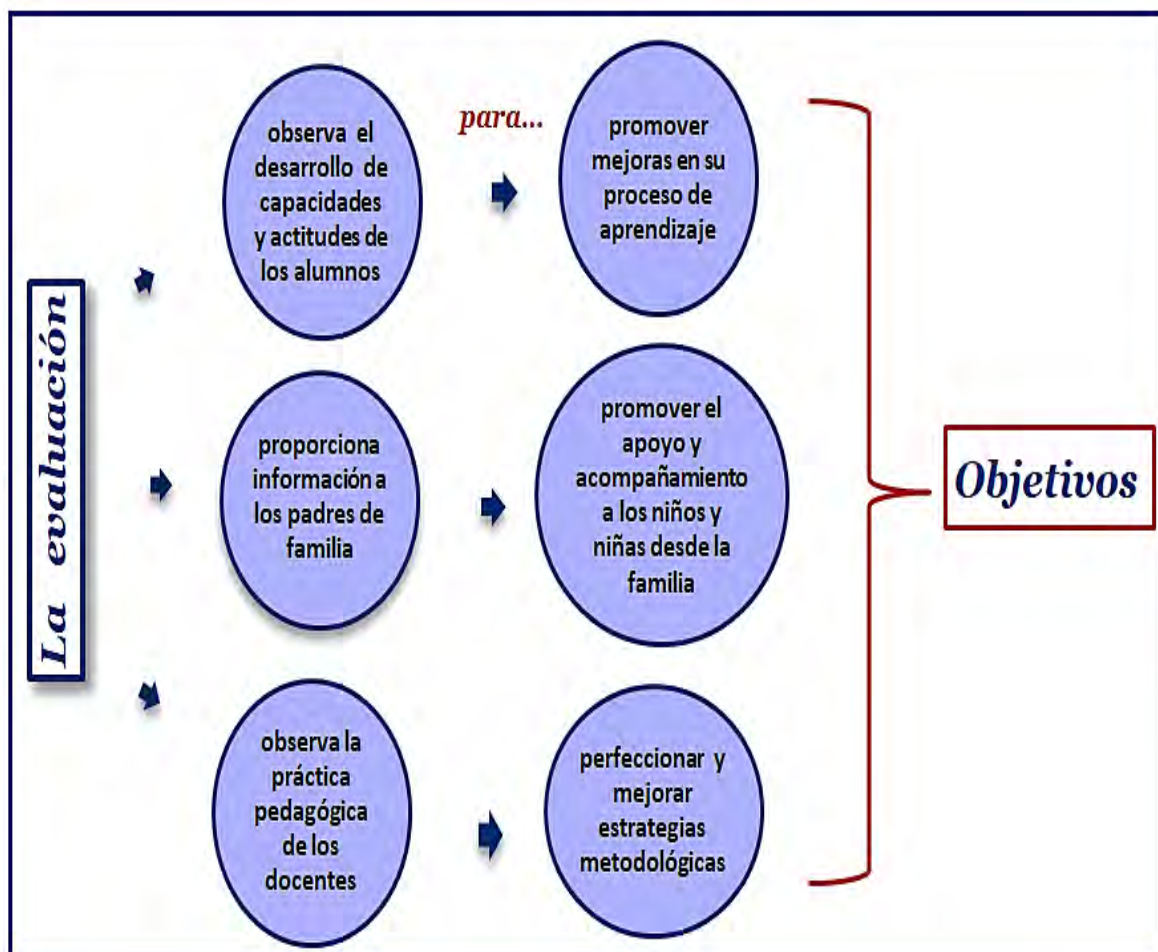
La evaluación

observa el desarrollo de capacidades y actitudes de los alumnos

para...

promover mejoras en su proceso de aprendizaje

proporciona información a los padres de familia

promover el apoyo y acompañamiento a los niños y niñas desde la familia

observa la práctica pedagógica de los docentes

perfeccionar y mejorar estrategias metodológicas

Objetivos